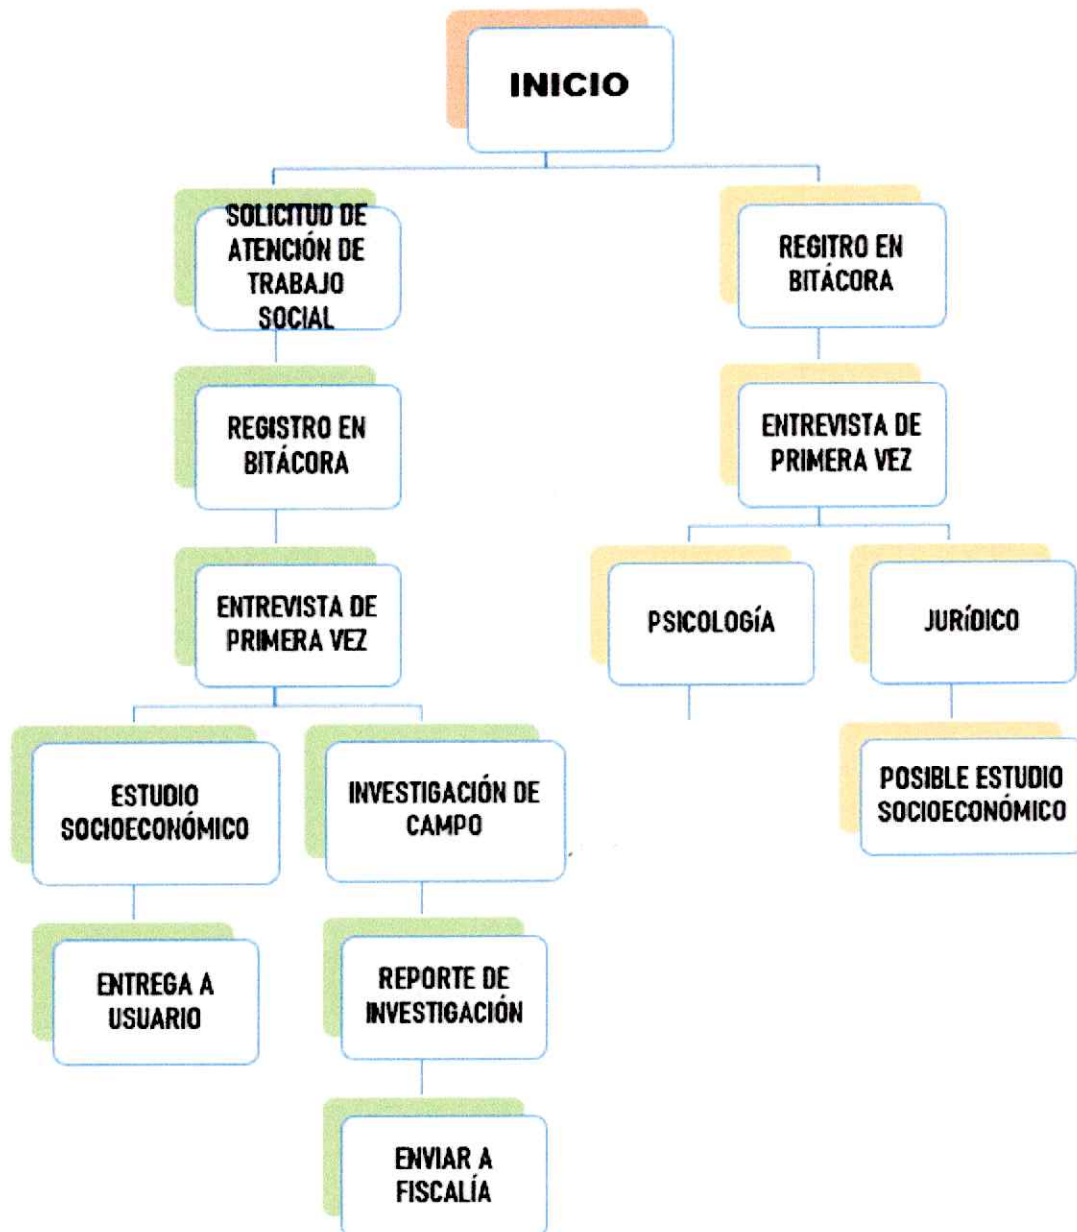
INICIO

SOLICITUD DE ATENCIÓN DE TRABAJO SOCIAL

REGISTRO EN BITÁCORA

ENTREVISTA DE PRIMERA VEZ

ESTUDIO SOCIOECONÓMICO

ENTREGA A USUARIO

INVESTIGACIÓN DE CAMPO

REPORTE DE INVESTIGACIÓN

ENVIAR A FISCALÍA

REGITRO EN BITÁCORA

ENTREVISTA DE PRIMERA VEZ

PSICOLOGÍA

JURÍDICO

POSIBLE ESTUDIO SOCIOECONÓMICO